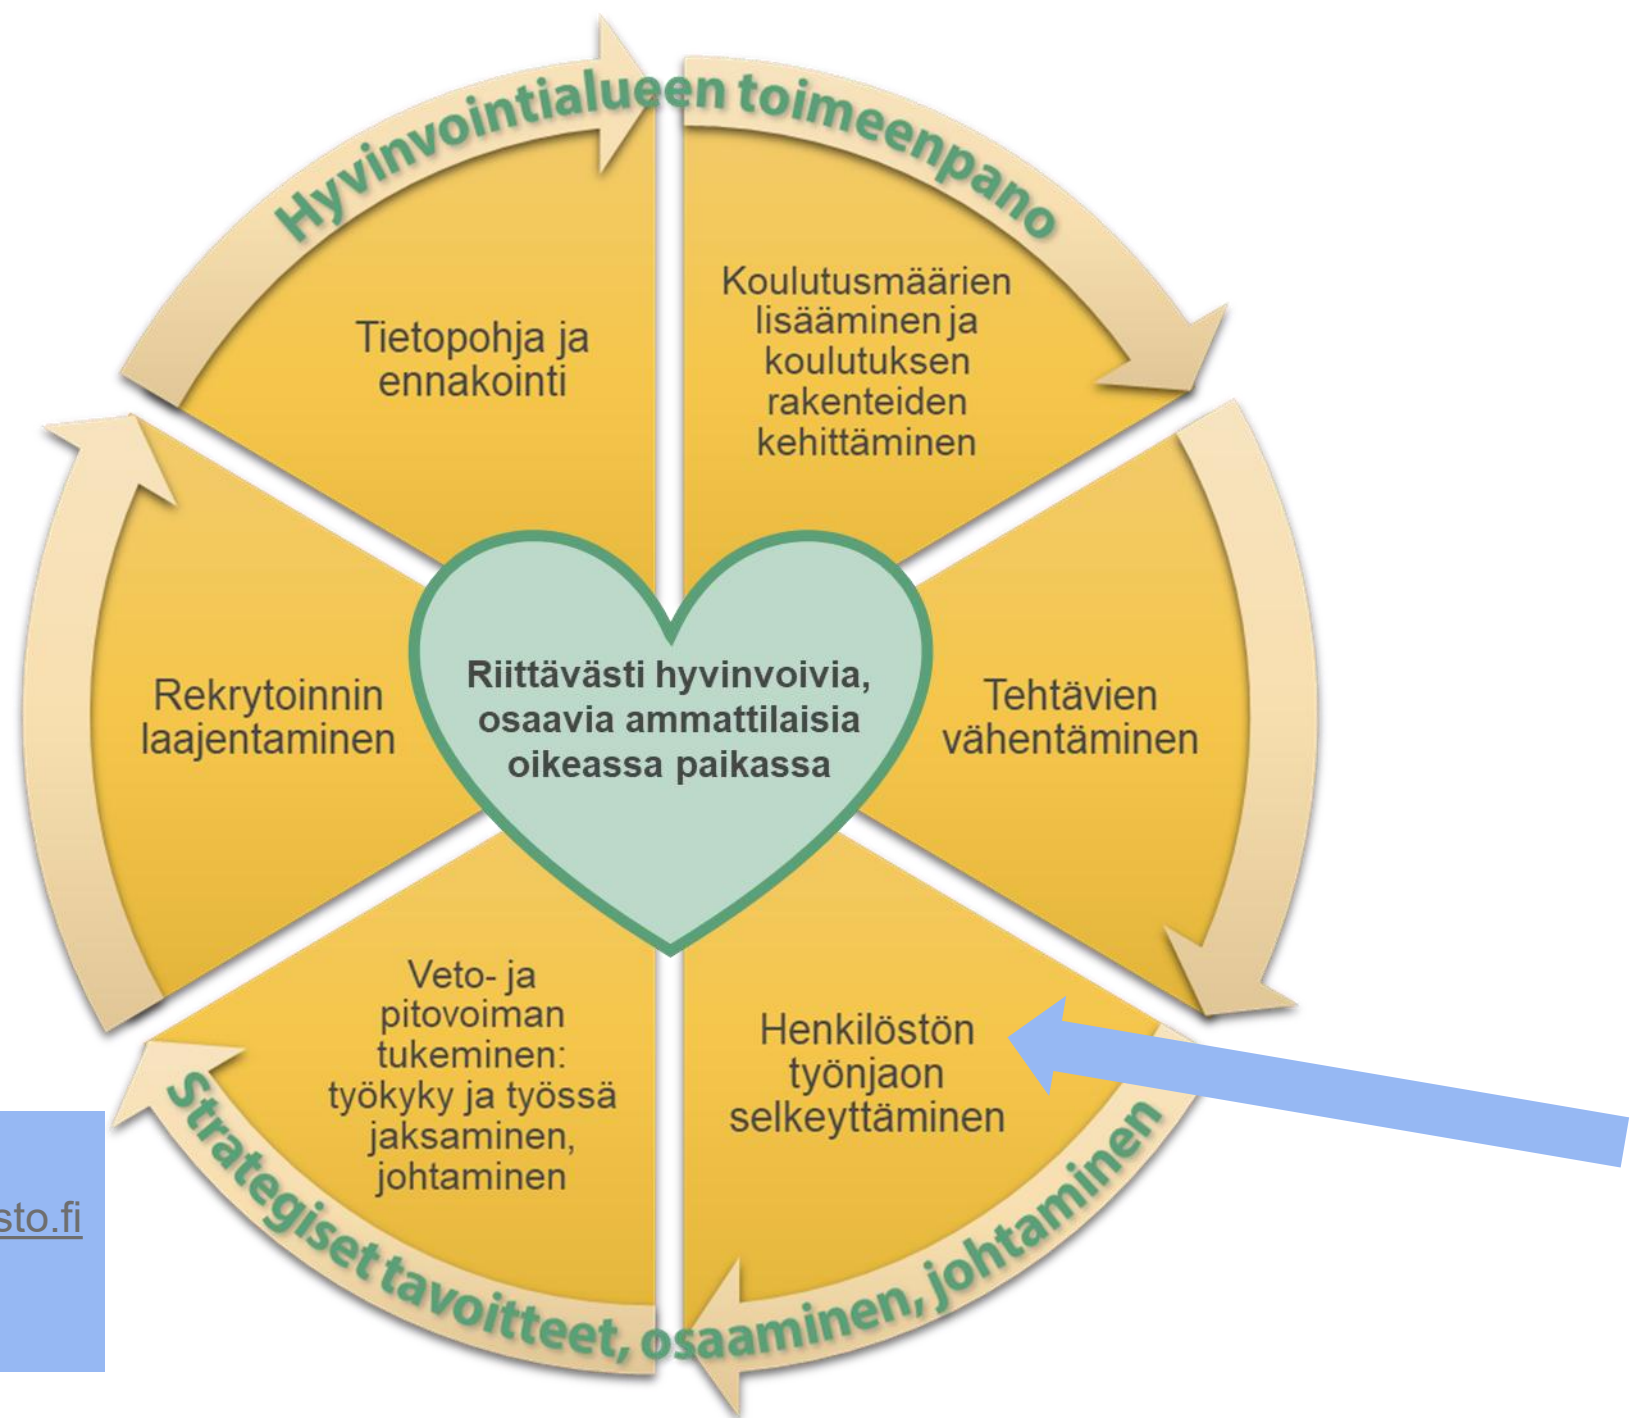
Hyvinvointialueen toimeenpano

Tietopohja ja ennakointi

Koulutusmäärien lisääminen ja koulutuksen rakenteiden kehittäminen

Rekrytoinnin laajentaminen

Riittävästi hyvinvoivia, osaavia ammattilaisia oikeassa paikassa

Tehtävien vähentäminen

Veto- ja pitovoiman tukeminen: työkyky ja työssä jaksaminen, johtaminen

Henkilöstön työnjaon selkeyttäminen

Strategiset tavoitteet, osaaminen, johtaminen

sto.fi